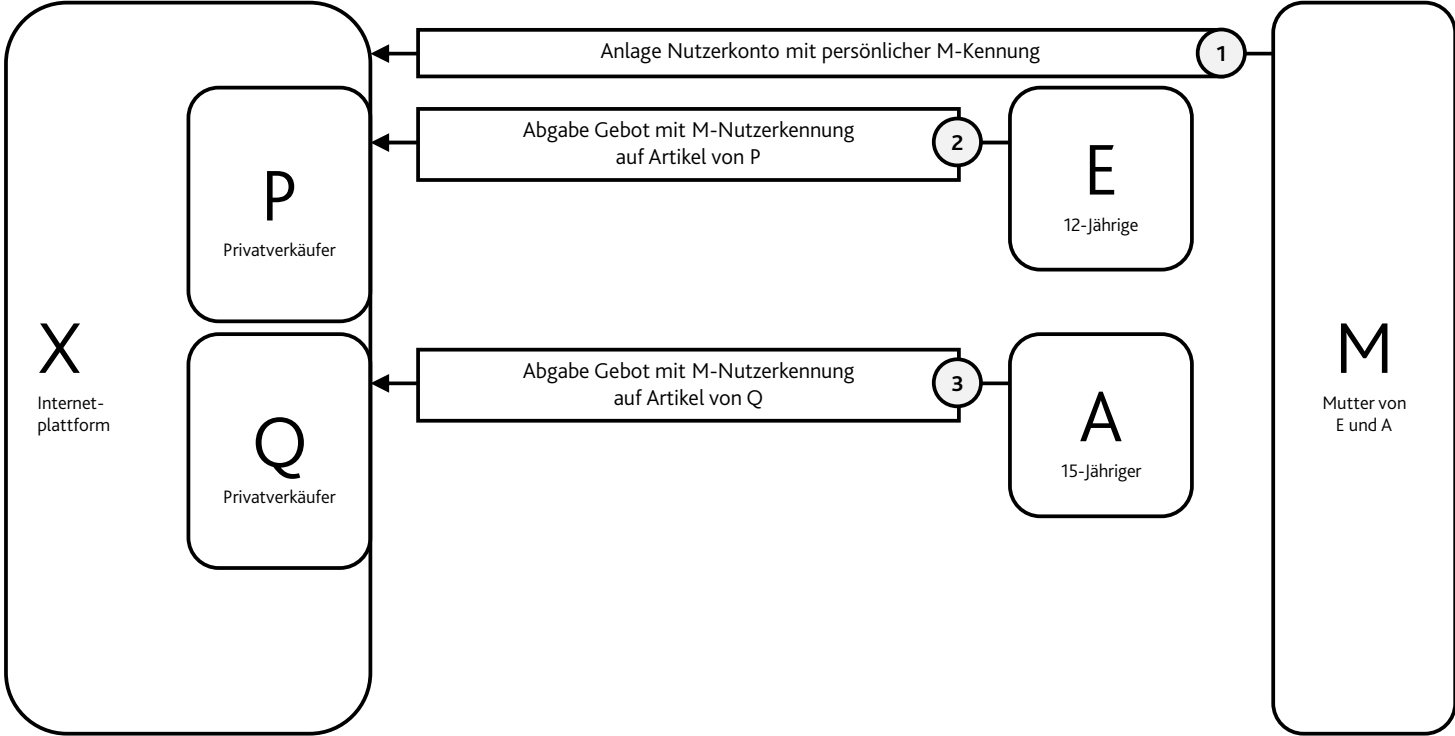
Anlage Nutzerkonto mit persönlicher M-Kennung
1

Abgabe Gebot mit M-Nutzerkennung auf Artikel von P
2

E
12-Jährige

P
Privatverkäufer

X
Internet-
plattform

Q
Privatverkäufer

Abgabe Gebot mit M-Nutzerkennung auf Artikel von Q
3

A
15-Jähriger

M
Mutter von E und A